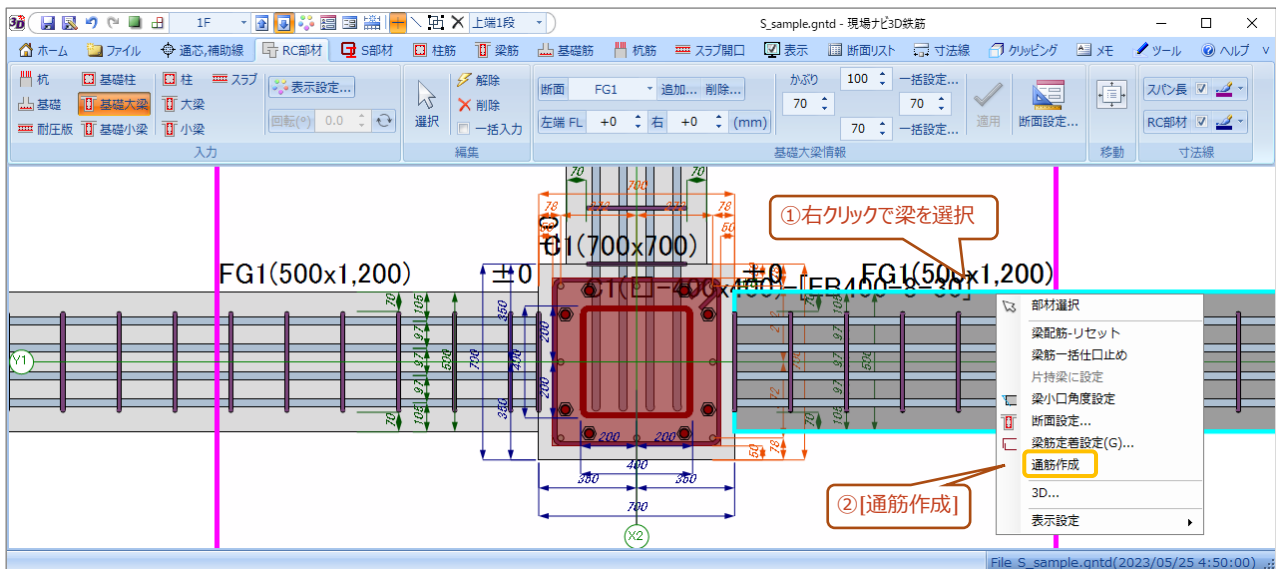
1F
上端1段
S_sample.gntd - 現場ナビ3D鉄筋

ホーム | ファイル | 通芯,補助線 | RC部材 | S部材 | 柱筋 | 梁筋 | 基礎筋 | 杭筋 | スラブ開口 | 表示 | 断面リスト | 寸法線 | クリッピング | メモ | ツール | ヘルプ

杭 | 基礎柱 | 柱 | スラブ | 表示設定...
基礎 | 基礎大梁 | 大梁
耐圧版 | 基礎小梁 | 小梁
回転(°) 0.0
入力

選択 | 解除 | 削除 | 一括入力
編集

断面 FG1 追加... 削除...
左端 FL +0 右 +0 (mm)
かぶり 100 一括設定...
70 70
70 一括設定...
適用 | 断面設定...
基礎大梁情報

移動

スパン長
RC部材
寸法線

①右クリックで梁を選択

FG1(500x1,200)
FG1(50 x1,200)
C1(700x700)
±0
±0
C1(□-4 x400)-[FB400-8=30]

70 700 70
78 280 280 78
50
70 105 97 97 526 97 97 105 70
350 730 350 400
200 200
200 200
400
350 350
700
50 78
Y1
X2

部材選択
梁配筋-リセット
梁筋一括仕口止め
片持梁に設定
梁小口角度設定
断面設定...
梁筋定着設定(G)...
通筋作成
3D...
表示設定

②[通筋作成]

File S_sample.gntd(2023/05/25 4:50:00)